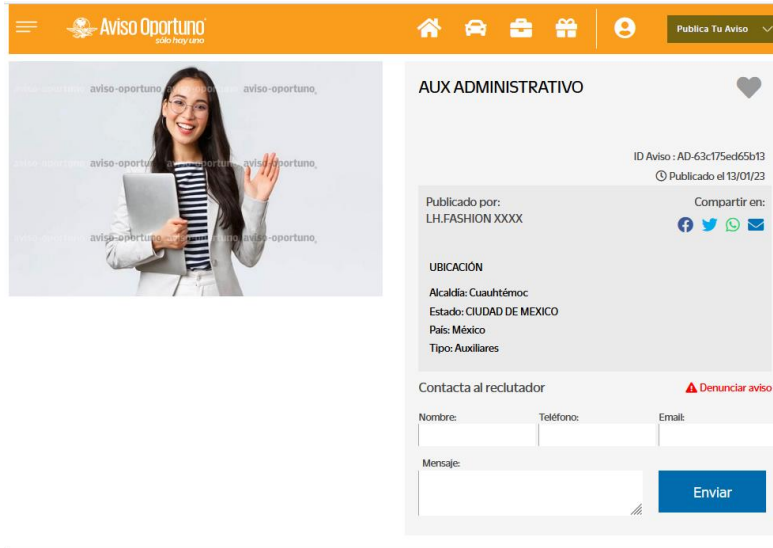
Aviso Oportuno
sólo hay uno

Publica Tu Aviso

aviso-oportuno aviso-oportuno
aviso-oportuno aviso-oportuno
aviso-oportuno aviso-oportuno

AUX ADMINISTRATIVO

ID Aviso : AD-63c175ed65b13
Publicado el 13/01/23

Publicado por:
LH.FASHION XXXX

Compartir en:

UBICACIÓN

Alcaldía: Cuauhtémoc
Estado: CIUDAD DE MEXICO
País: México
Tipo: Auxiliares

Contacta al reclutador

Denunciar aviso

Nombre:
Teléfono:
Email:

Mensaje:

Enviar